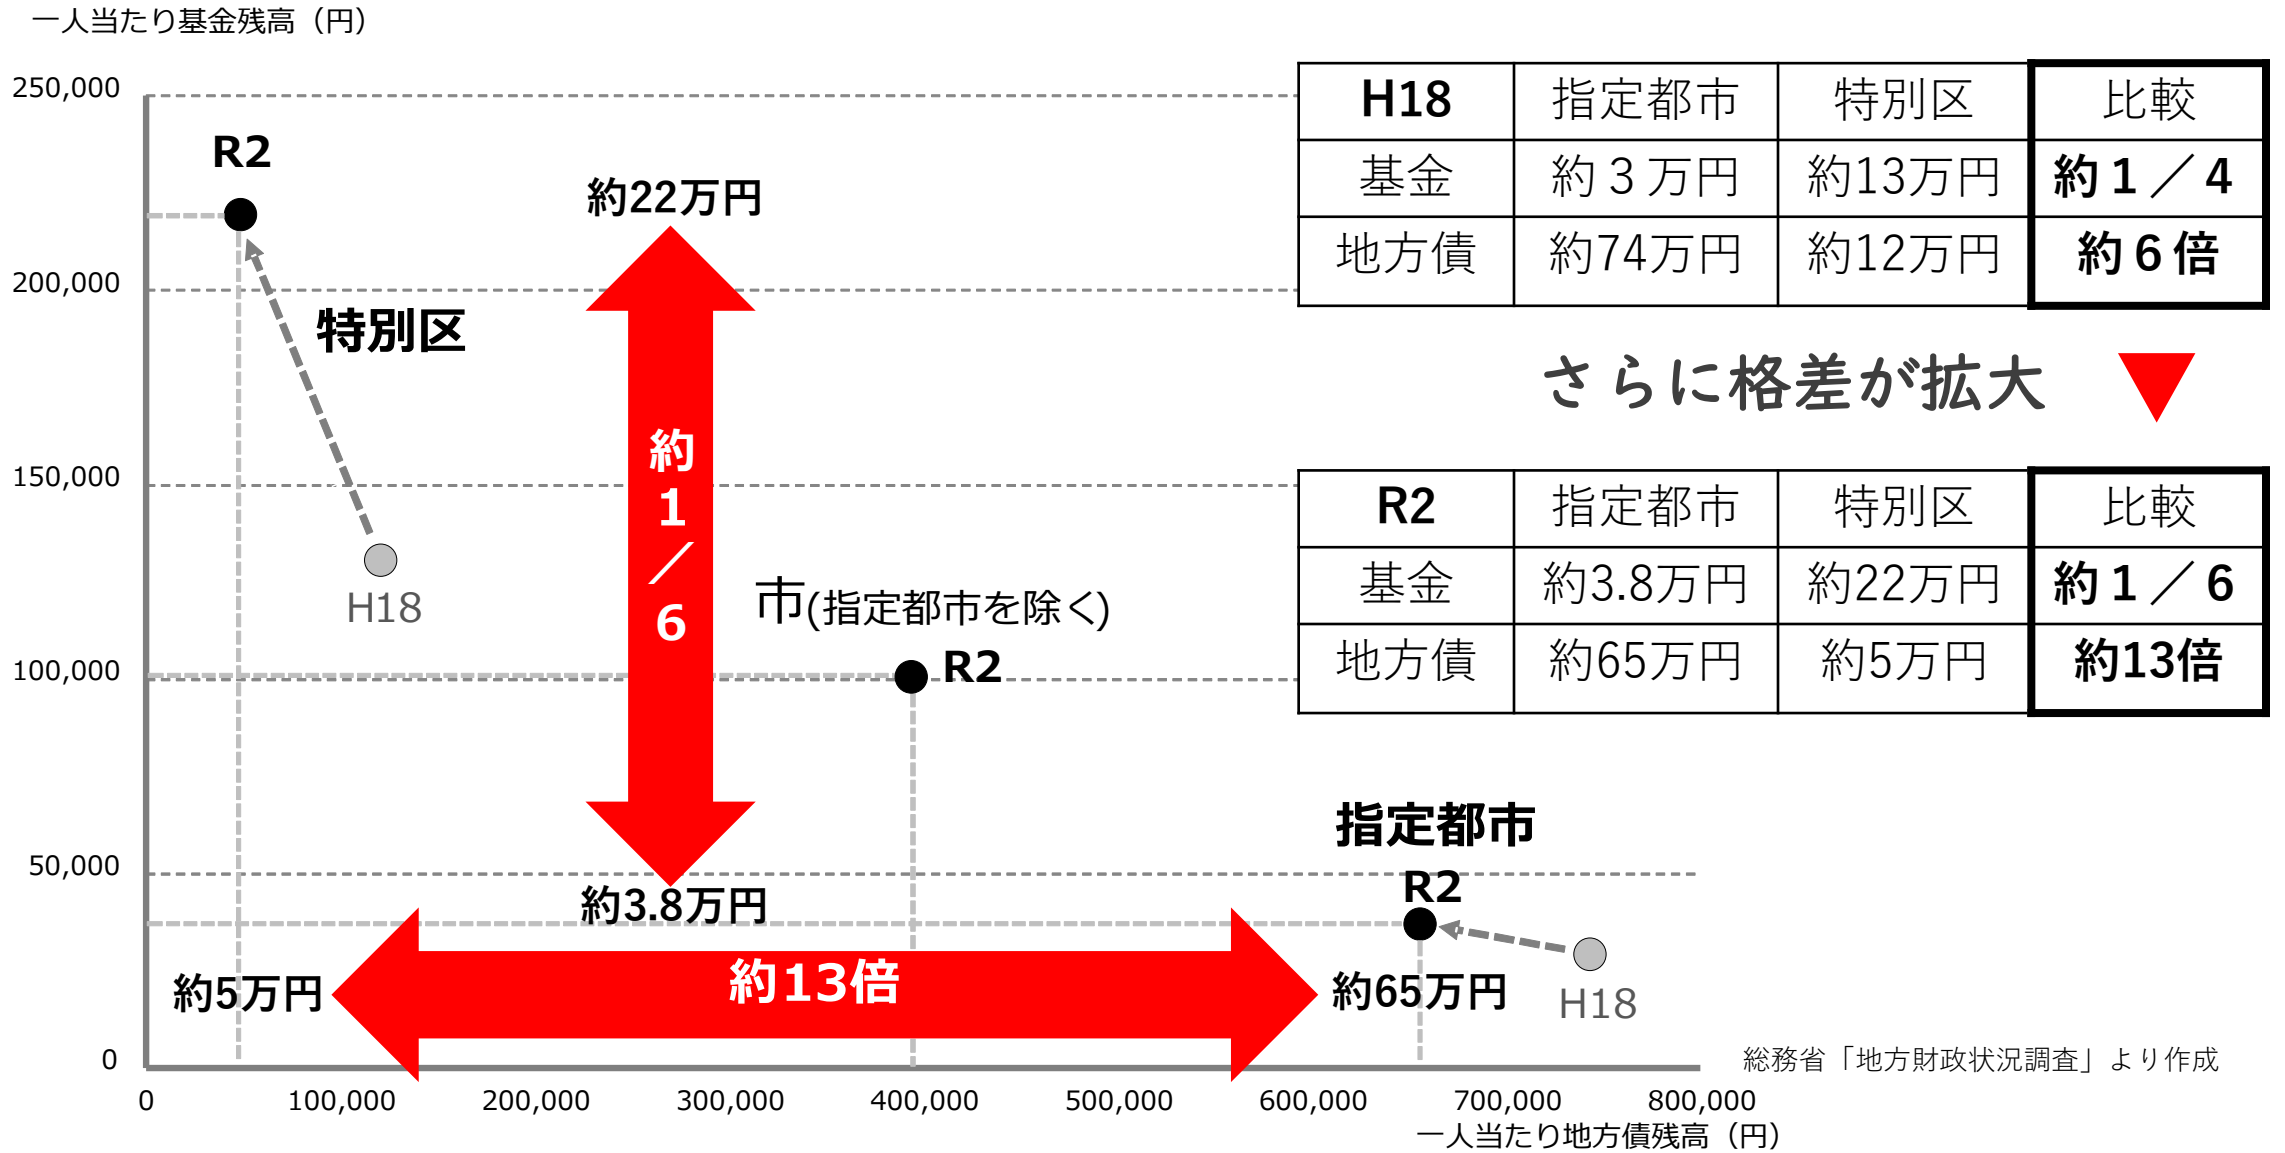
一人当たり基金残高（円）

250,000
200,000
150,000
100,000
50,000
0

R2
約22万円
特別区
約1／6
H18
市(指定都市を除く)
R2
指定都市
R2
約3.8万円
約5万円
約13倍
約65万円
H18

| H18 | 指定都市 | 特別区 | 比較 |
|---|---|---|---|
| 基金 | 約３万円 | 約13万円 | 約１／４ |
| 地方債 | 約74万円 | 約12万円 | 約６倍 |

さらに格差が拡大

| R2 | 指定都市 | 特別区 | 比較 |
|---|---|---|---|
| 基金 | 約3.8万円 | 約22万円 | 約１／６ |
| 地方債 | 約65万円 | 約5万円 | 約13倍 |

総務省「地方財政状況調査」より作成

0 100,000 200,000 300,000 400,000 500,000 600,000 700,000 800,000
一人当たり地方債残高（円）